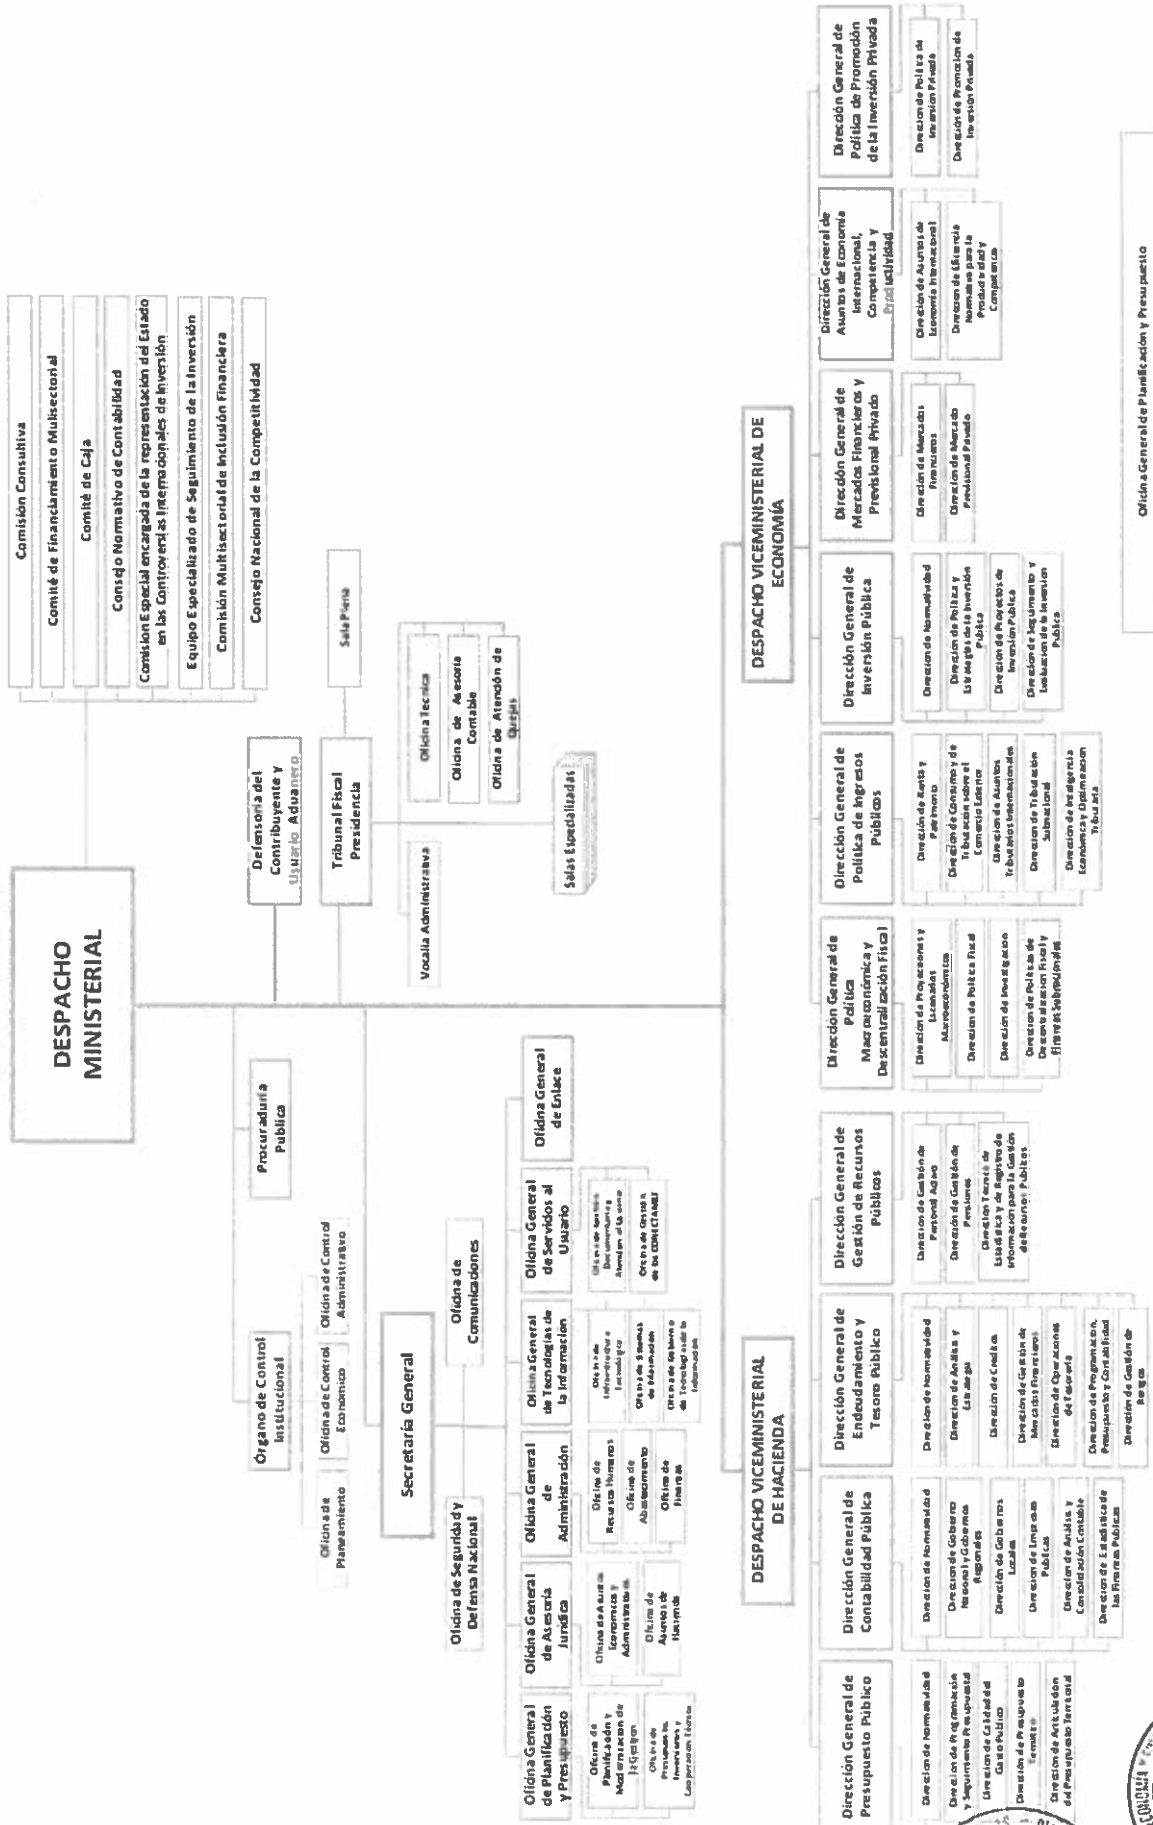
DESPACHO MINISTERIAL

Comisión Consultiva

Comité de Financiamiento Multisectorial

Comité de Caja

Consejo Normativo de Contabilidad

Comisión Especial encargada de la representación del Estado en las Controversias Internacionales de Inversión

Equipo Especializado de Seguimiento de la Inversión

Comisión Multisectorial de Inclusión Financiera

Consejo Nacional de la Competitividad

Defensoría del Contribuyente y Usuario Aduanero

Tribunal Fiscal Presidencia

Sala Plena

Vocalía Administrativa

Oficina Técnica

Oficina de Asesoría Contable

Oficina de Atención de Quejas

Salas Especializadas

Órgano de Control Institucional

Oficina de Planeamiento

Oficina de Control Económico

Oficina de Control Administrativo

Procuraduría Pública

Secretaría General

Oficina de Comunicaciones

Oficina de Seguridad y Defensa Nacional

Oficina General de Planificación y Presupuesto

Oficina de Planificación y Modernización de la Gestión

Oficina de Presupuesto, Inversiones y Cooperación Técnica

Oficina General de Asesoría Jurídica

Oficina de Asuntos Económicos y Administrativos

Oficina de Asuntos de Hacienda

Oficina General de Administración

Oficina de Recursos Humanos

Oficina de Abastecimiento

Oficina de Finanzas

Oficina General de Tecnologías de la Información

Oficina de Infraestructura Tecnológica

Oficina de Sistemas de Información

Oficina de Gobierno de Tecnologías de la Información

Oficina General de Servicios al Usuario

Oficina de Gestión Documentaria y Atención al Usuario

Oficina de Gestión de los CONECTAMEF

Oficina General de Enlace

DESPACHO VICEMINISTERIAL DE HACIENDA

Dirección General de Presupuesto Público

Dirección de Normatividad

Dirección de Programación y Seguimiento Presupuestal

Dirección de Calidad del Gasto Público

Dirección de Presupuesto Temático

Dirección de Articulación del Presupuesto Territorial

Dirección General de Contabilidad Pública

Dirección de Normatividad

Dirección de Gobierno Nacional y Gobiernos Regionales

Dirección de Gobiernos Locales

Dirección de Empresas Públicas

Dirección de Análisis y Consolidación Contable

Dirección de Estadística de las Finanzas Públicas

Dirección General de Endeudamiento y Tesoro Público

Dirección de Normatividad

Dirección de Análisis y Estrategia

Dirección de Créditos

Dirección de Gestión de Mercados Financieros

Dirección de Operaciones de Tesorería

Dirección de Programación, Presupuesto y Contabilidad

Dirección de Gestión de Riesgos

Dirección General de Gestión de Recursos Públicos

Dirección de Gestión de Personal Activo

Dirección de Gestión de Pensiones

Dirección Técnica de Estadística y de Registro de Información para la Gestión de Recursos Públicos

DESPACHO VICEMINISTERIAL DE ECONOMÍA

Dirección General de Política Macroeconómica y Descentralización Fiscal

Dirección de Proyecciones y Escenarios Macroeconómicos

Dirección de Política Fiscal

Dirección de Investigación

Dirección de Política de Descentralización Fiscal y Finanzas Subnacionales

Dirección General de Política de Ingresos Públicos

Dirección de Renta y Patrimonio

Dirección de Consumo y de Tributación sobre el Comercio Exterior

Dirección de Asuntos Tributarios Internacionales

Dirección de Tributación Subnacional

Dirección de Inteligencia Económica y Optimización Tributaria

Dirección General de Inversión Pública

Dirección de Normatividad

Dirección de Política y Estrategias de la Inversión Pública

Dirección de Proyectos de Inversión Pública

Dirección de Seguimiento y Evaluación de la Inversión Pública

Dirección General de Mercados Financieros y Previsional Privado

Dirección de Mercados Financieros

Dirección de Mercado Previsional Privado

Dirección General de Asuntos de Economía Internacional, Competencia y Productividad

Dirección de Asuntos de Economía Internacional

Dirección de Eficiencia Normativa para la Productividad y Competencia

Dirección General de Política de Promoción de la Inversión Privada

Dirección de Política de Inversión Privada

Dirección de Promoción de Inversión Privada

Oficina General de Planificación y Presupuesto